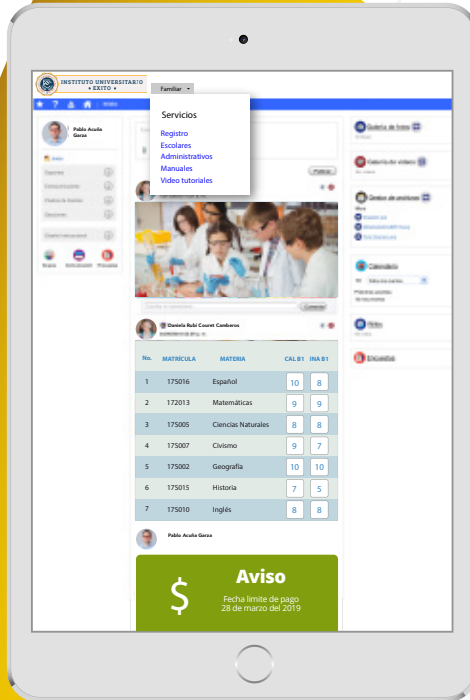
INSTITUTO UNIVERSITARIO
• EXITO •

Familiar

Servicios
Registro
Escolares
Administrativos
Manuales
Video tutoriales

Inicio

Pablo Acuña Garza

Galería de fotos

Galería de videos

Grupos de anuncios

Calendario

Publicar

Comentar

Daniela Rubí Couret Camberos

| No. | MATRÍCULA | MATERIA | CAL B1 | INA B1 |
|---|---|---|---|---|
| 1 | 175016 | Español | 10 | 8 |
| 2 | 172013 | Matemáticas | 9 | 9 |
| 3 | 175005 | Ciencias Naturales | 8 | 8 |
| 4 | 175007 | Civismo | 9 | 7 |
| 5 | 175002 | Geografía | 10 | 10 |
| 6 | 175015 | Historia | 7 | 5 |
| 7 | 175010 | Inglés | 8 | 8 |

Pablo Acuña Garza

$
Aviso
Fecha limite de pago
28 de marzo del 2019